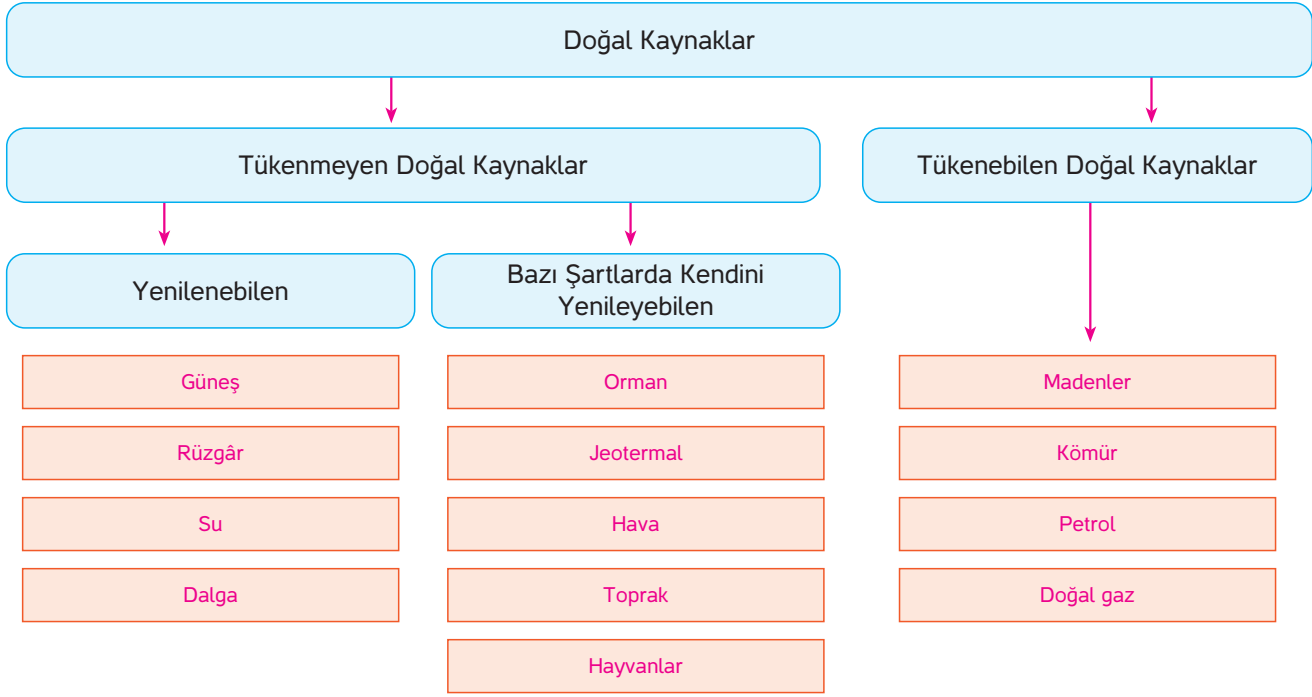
Doğal Kaynaklar

Tükenmeyen Doğal Kaynaklar

Tükenebilen Doğal Kaynaklar

Yenilenebilen

Bazı Şartlarda Kendini Yenileyebilen

Güneş

Rüzgâr

Su

Dalga

Orman

Jeotermal

Hava

Toprak

Hayvanlar

Madenler

Kömür

Petrol

Doğal gaz